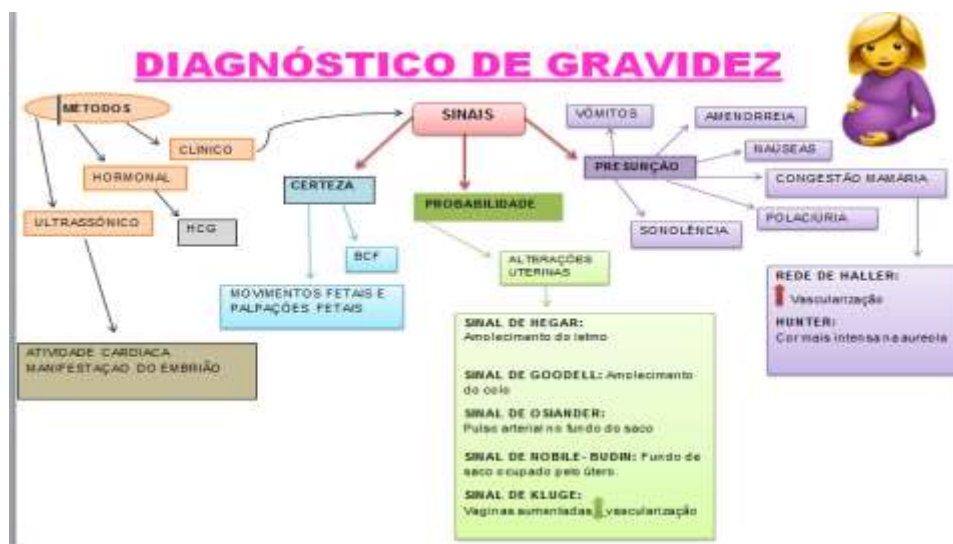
DIAGNÓSTICO DE GRAVIDEZ

METODOS

CLINICO

HORMONAL

HCG

ULTRASSÔNICO

ATIVIDADE CARDIACA MANIFESTAÇÃO DO EMBRIÃO

SINAIS

CERTEZA

BCF

MOVIMENTOS FETAIS E PALPAÇÕES FETAIS

PROBABILIDADE

ALTERAÇÕES UTERINAS

SINAL DE HEGAR: Amolecimento do istmo

SINAL DE GOODELL: Amolecimento do colo

SINAL DE OSIANDER: Pulso arterial no fundo do saco

SINAL DE NOBILE-BUDIN: Fundo de saco ocupado pelo útero.

SINAL DE KLUGE: Vaginas aumentadas vascularização

PRESUNÇÃO

VÔMITOS

AMENORREIA

NAUSEAS

CONGESTÃO MAMÁRIA

POLACIURIA

SONOLÊNCIA

REDE DE HALLER: Vascularização

HUNTER: Cor mais intensa na aureola